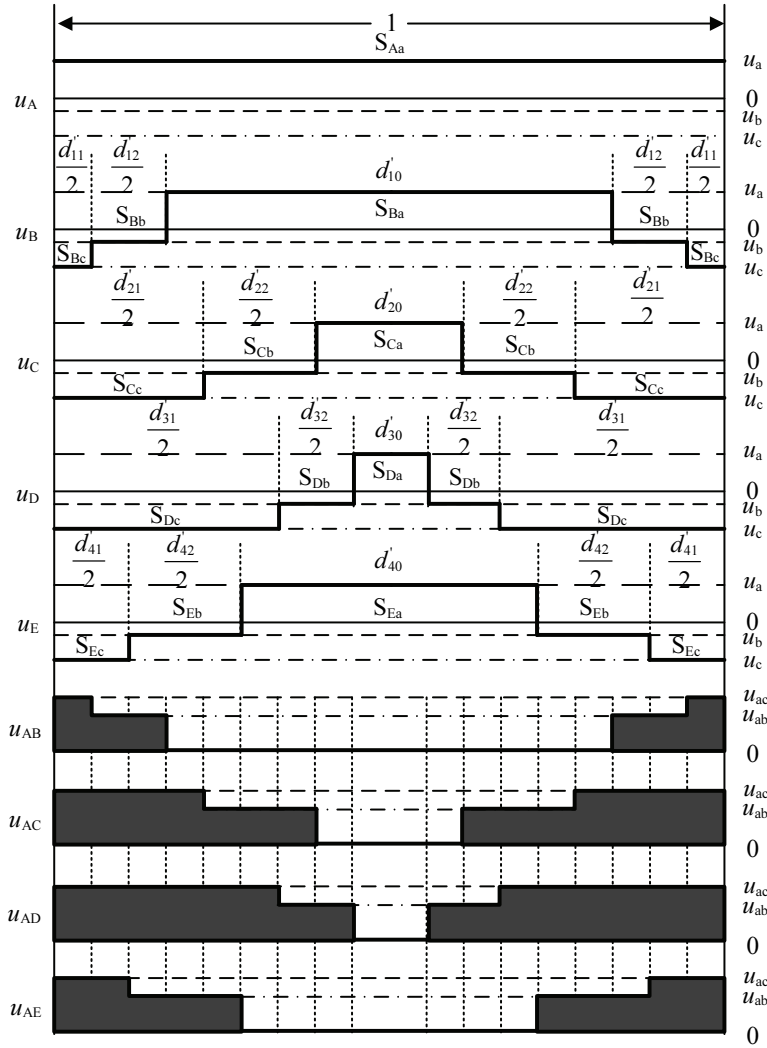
1

$S_{Aa}$

$u_a$

$u_A$

0

$u_b$

$u_c$

$\frac{d'_{11}}{2}$ $\frac{d'_{12}}{2}$ $d'_{10}$ $\frac{d'_{12}}{2}$ $\frac{d'_{11}}{2}$

$u_a$

$S_{Bb}$ $S_{Ba}$ $S_{Bb}$

$u_B$

0

$u_b$

$S_{Bc}$ $S_{Bc}$

$u_c$

$\frac{d'_{21}}{2}$ $\frac{d'_{22}}{2}$ $d'_{20}$ $\frac{d'_{22}}{2}$ $\frac{d'_{21}}{2}$

$u_a$

$S_{Cb}$ $S_{Ca}$ $S_{Cb}$

$u_C$

0

$u_b$

$S_{Cc}$ $S_{Cc}$

$u_c$

$\frac{d'_{31}}{2}$ $\frac{d'_{32}}{2}$ $d'_{30}$ $\frac{d'_{32}}{2}$ $\frac{d'_{31}}{2}$

$u_a$

$S_{Db}$ $S_{Da}$ $S_{Db}$

$u_D$

0

$u_b$

$S_{Dc}$ $S_{Dc}$

$u_c$

$\frac{d'_{41}}{2}$ $\frac{d'_{42}}{2}$ $d'_{40}$ $\frac{d'_{42}}{2}$ $\frac{d'_{41}}{2}$

$u_a$

$S_{Eb}$ $S_{Ea}$ $S_{Eb}$

$u_E$

0

$u_b$

$S_{Ec}$ $S_{Ec}$

$u_c$

$u_{AB}$

$u_{ac}$

$u_{ab}$

0

$u_{AC}$

$u_{ac}$

$u_{ab}$

0

$u_{AD}$

$u_{ac}$

$u_{ab}$

0

$u_{AE}$

$u_{ac}$

$u_{ab}$

0